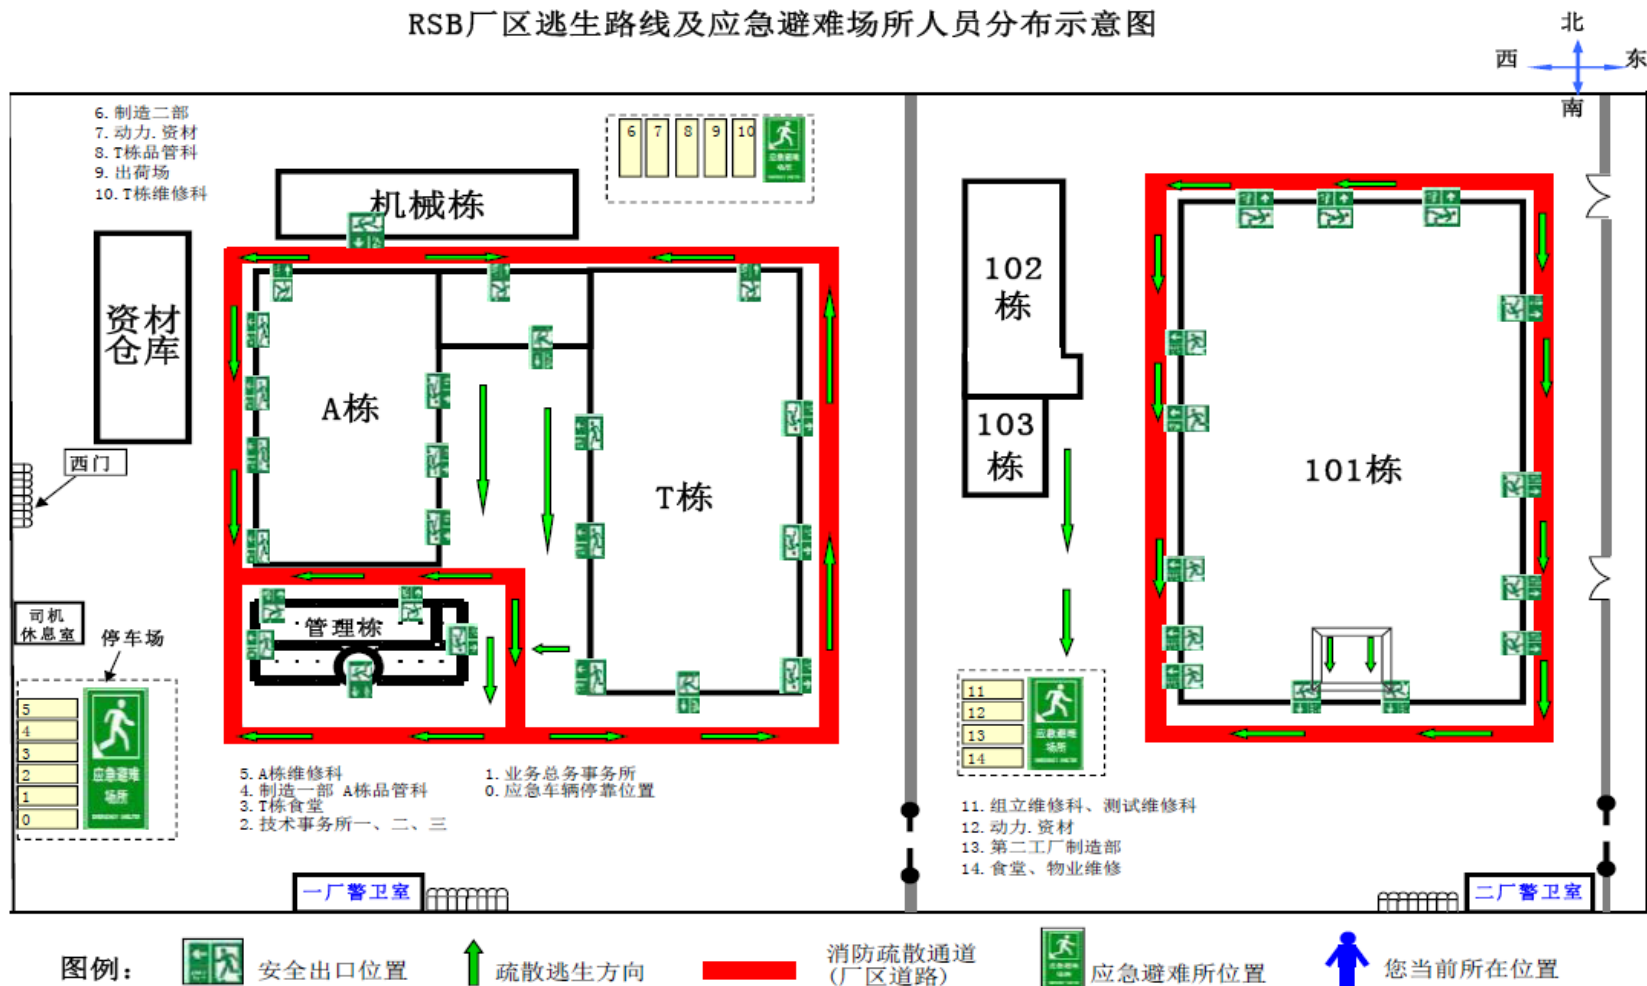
RSB厂区逃生路线及应急避难场所人员分布示意图

北
西
东
南

6. 制造二部
7. 动力. 资材
8. T栋品管科
9. 出荷场
10. T栋维修科

| 6 | 7 | 8 | 9 | 10 |
|---|---|---|---|---|

机械栋

资材仓库

A栋

T栋

管理栋

西门

司机休息室

停车场

| 5 |
|---|
| 4 |
| 3 |
| 2 |
| 1 |
| 0 |

应急避难场所

5. A栋维修科
4. 制造一部 A栋品管科
3. T栋食堂
2. 技术事务所一、二、三

1. 业务总务事务所
0. 应急车辆停靠位置

一厂警卫室

102栋

103栋

101栋

| 11 |
|---|
| 12 |
| 13 |
| 14 |

应急避难场所

11. 组立维修科、测试维修科
12. 动力. 资材
13. 第二工厂制造部
14. 食堂、物业维修

二厂警卫室

图例：

安全出口位置

疏散逃生方向

消防疏散通道（厂区道路）

应急避难所位置

您当前所在位置